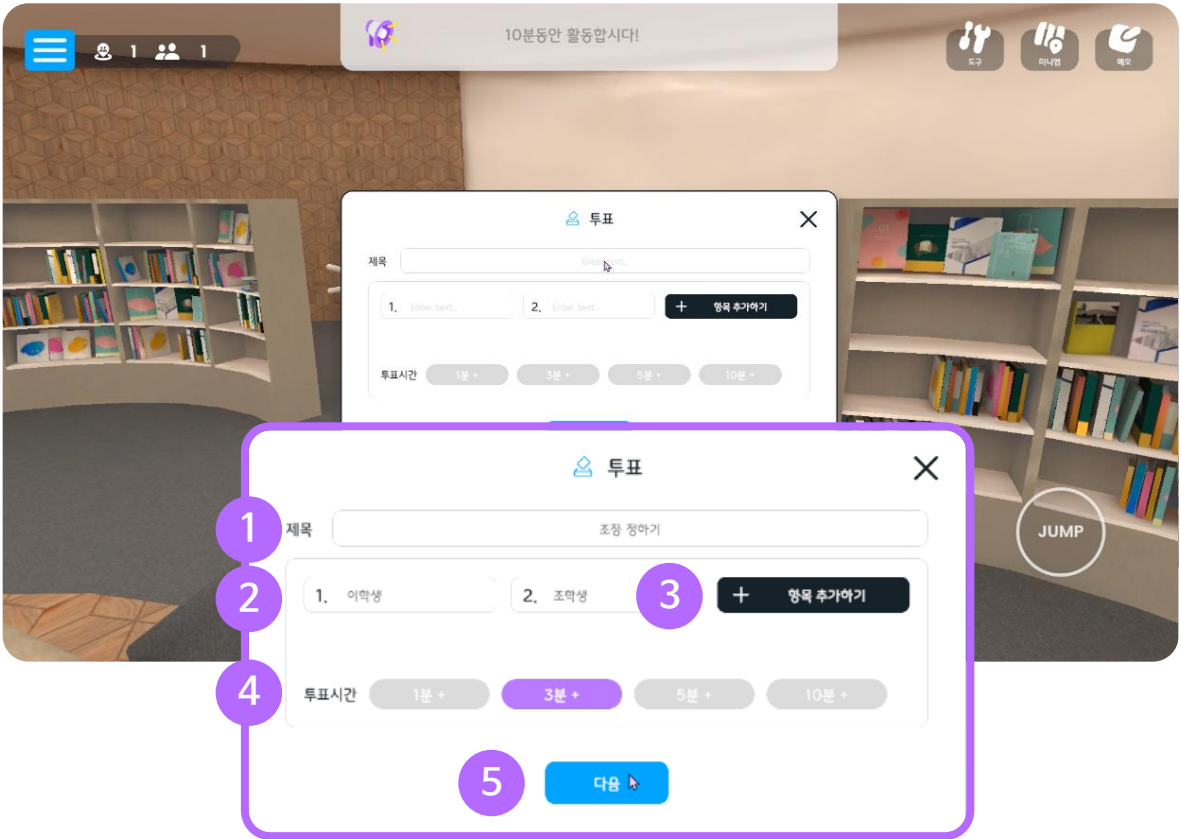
1 1

10분동안 활동합시다!

도구 미니맵 메모

투표

제목 Enter text...

1. Enter text... 2. Enter text... + 항목 추가하기

투표시간 1분 + 3분 + 5분 + 10분 +

JUMP

투표

1 제목 조장 정하기

2 1. 이학생 2. 조학생 3 + 항목 추가하기

4 투표시간 1분 + 3분 + 5분 + 10분 +

5 다음